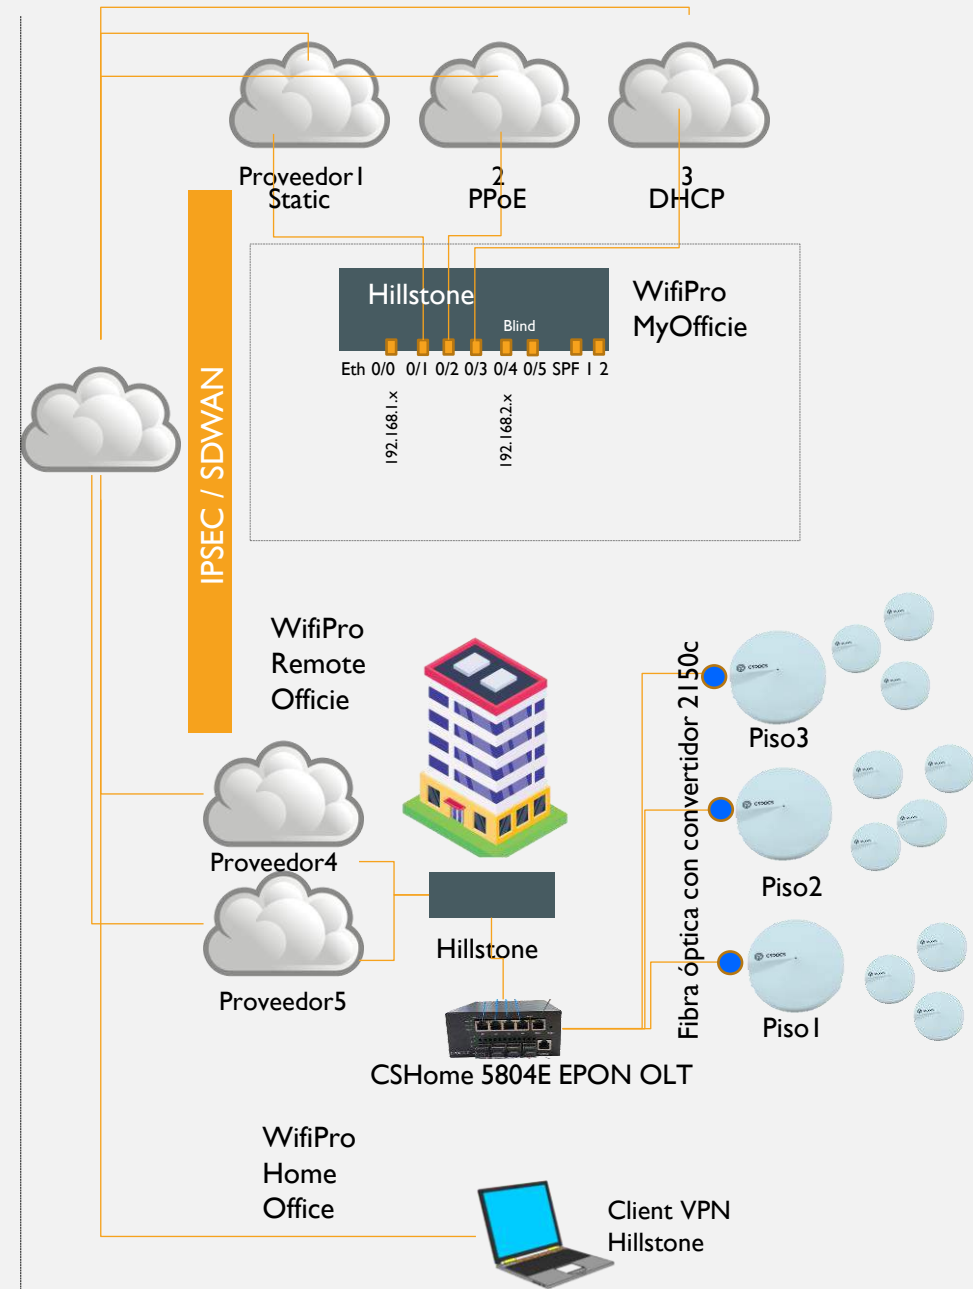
Proveedor1
Static

2
PPoE

3
DHCP

IPSEC / SDWAN

Hillstone
Blind
Eth 0/0 0/1 0/2 0/3 0/4 0/5 SPF 1 2

192.168.1.x
192.168.2.x

WifiPro
MyOfficie

WifiPro
Remote
Officie

Fibra óptica con convertidor 2150c

Piso3

Piso2

Piso1

Proveedor4

Proveedor5

Hillstone

CSHome 5804E EPON OLT

WifiPro
Home
Office

Client VPN
Hillstone